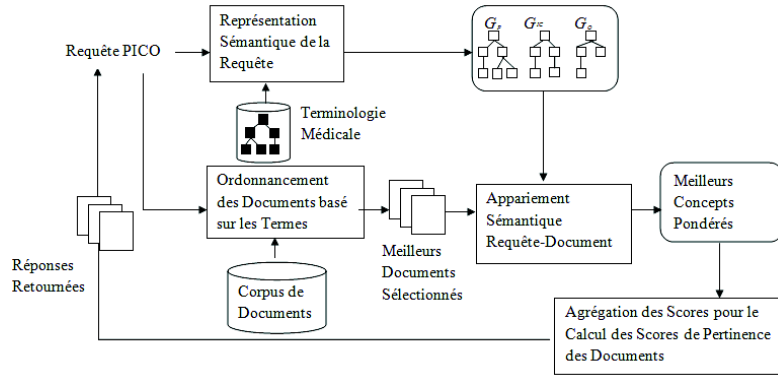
Requête PICO

Représentation Sémantique de la Requête

$G_p$ $G_{ic}$ $G_o$

Terminologie Médicale

Ordonnancement des Documents basé sur les Termes

Appariement Sémantique Requête-Document

Meilleurs Concepts Pondérés

Réponses Retournées

Meilleurs Documents Sélectionnés

Corpus de Documents

Agrégation des Scores pour le Calcul des Scores de Pertinence des Documents